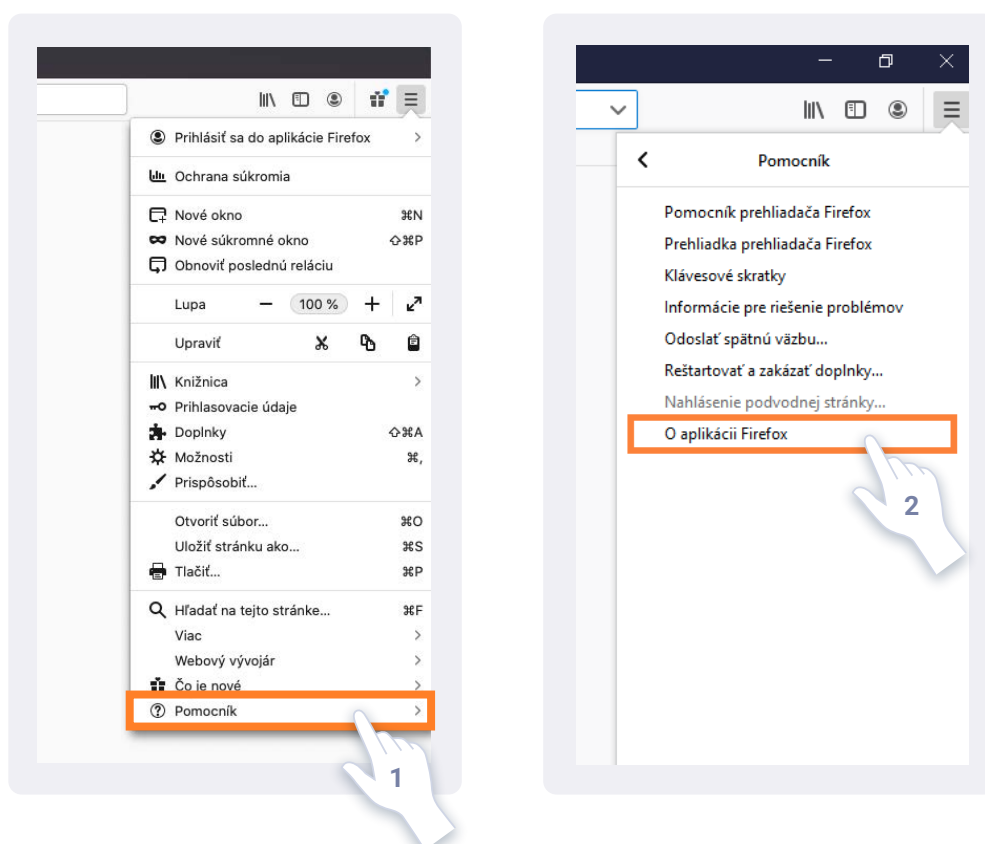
Prihlásiť sa do aplikácie Firefox
Ochrana súkromia
Nové okno ⌘N
Nové súkromné okno ⇧⌘P
Obnoviť poslednú reláciu
Lupa — 100 % +
Upraviť
Knižnica
Prihlasovacie údaje
Doplnky ⇧⌘A
Možnosti ⌘,
Prispôsobiť...
Otvoriť súbor... ⌘O
Uložiť stránku ako... ⌘S
Tlačiť... ⌘P
Hľadať na tejto stránke... ⌘F
Viac
Webový vývojár
Čo je nové
Pomocník
1

Pomocník
Pomocník prehliadača Firefox
Prehliadka prehliadača Firefox
Klávesové skratky
Informácie pre riešenie problémov
Odoslať spätnú väzbu...
Reštartovať a zakázať doplnky...
Nahlásenie podvodnej stránky...
O aplikácii Firefox
2